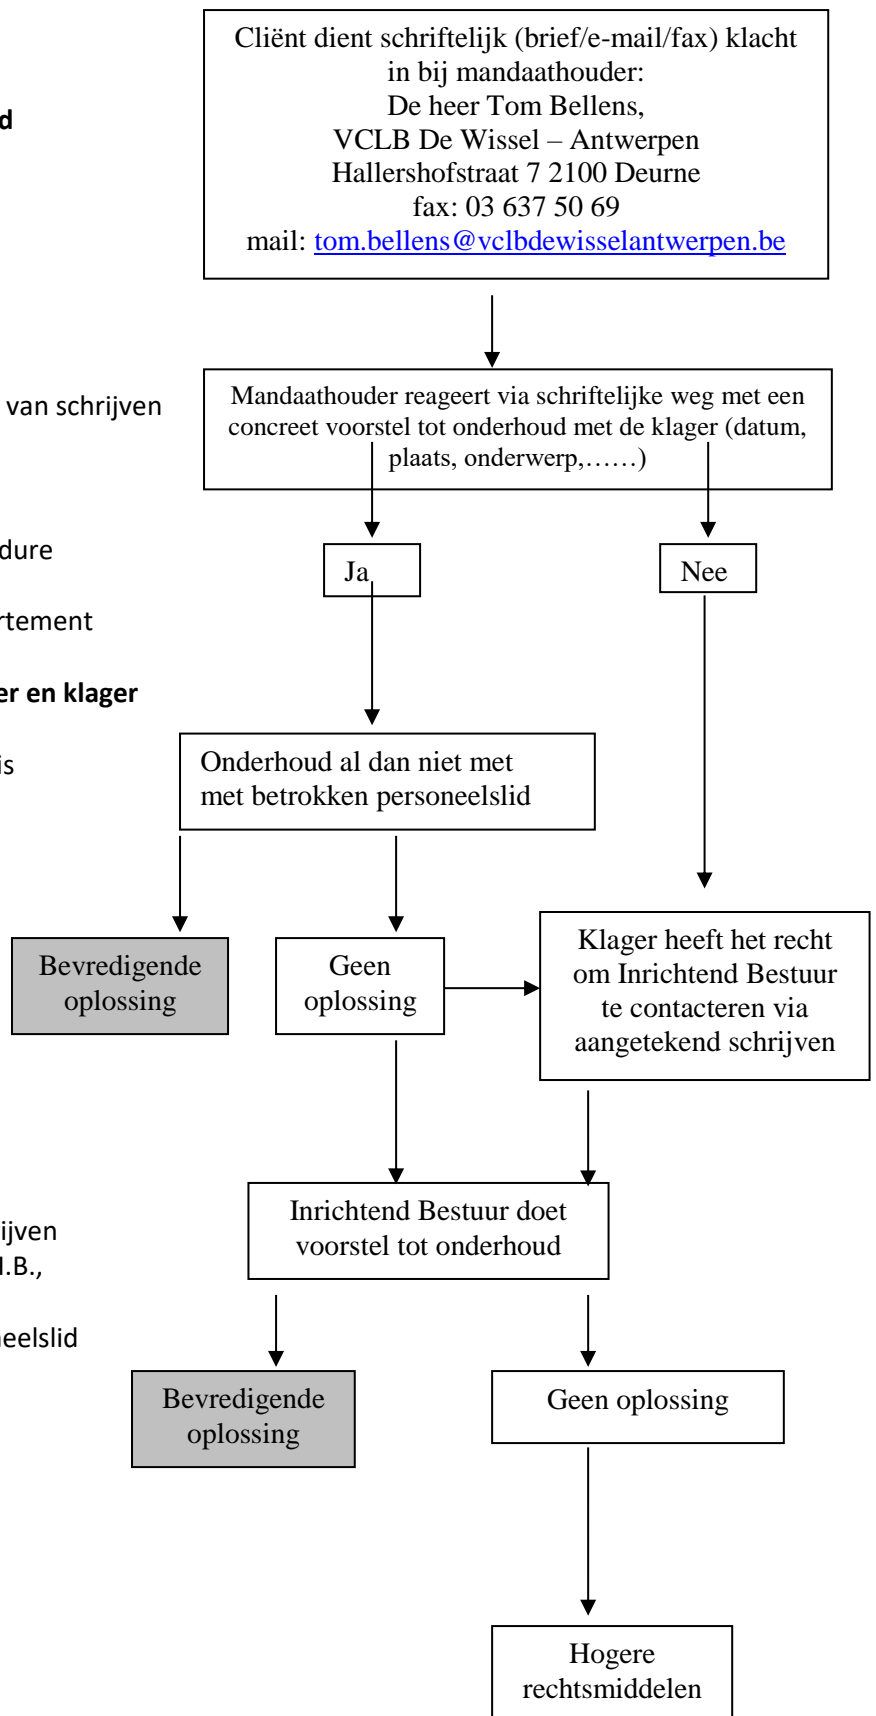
d

van schrijven

dure

rtement

er en klager

is

ijven
I.B.,

eelslid

Cliënt dient schriftelijk (brief/e-mail/fax) klacht in bij mandaathouder:
De heer Tom Bellens,
VCLB De Wissel – Antwerpen
Hallershofstraat 7 2100 Deurne
fax: 03 637 50 69
mail: tom.bellens@vclbdewisselantwerpen.be

Mandaathouder reageert via schriftelijke weg met een concreet voorstel tot onderhoud met de klager (datum, plaats, onderwerp,……)

Ja

Nee

Onderhoud al dan niet met met betrokken personeelslid

Bevredigende oplossing

Geen oplossing

Klager heeft het recht om Inrichtend Bestuur te contacteren via aangetekend schrijven

Inrichtend Bestuur doet voorstel tot onderhoud

Bevredigende oplossing

Geen oplossing

Hogere rechtsmiddelen